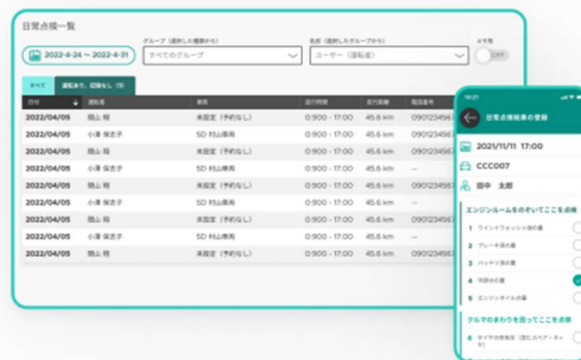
日常点検一覧

2022-4-24 ~ 2022-4-31

グループ（選択した種類から）
すべてのグループ

名前（選択したグループから）
ユーザー（運転者）

メモ有
OFF

すべて
運転あり、記録なし（9）

| 日付 | 運転者 | 車両 | 走行時間 | 走行距離 | 電話番号 |
|---|---|---|---|---|---|
| 2022/04/05 | 岡山 翔 | 未設定（予約なし） | 0:900 - 17:00 | 45.6 km | 09012345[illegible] |
| 2022/04/05 | 小澤 保志子 | SD 村山康夫 | 0:900 - 17:00 | 45.6 km | 09012345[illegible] |
| 2022/04/05 | 岡山 翔 | 未設定（予約なし） | 0:900 - 17:00 | 45.6 km | 09012345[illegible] |
| 2022/04/05 | 岡山 翔 | SD 村山康夫 | 0:900 - 17:00 | 45.6 km | -- |
| 2022/04/05 | 岡山 翔 | 未設定（予約なし） | 0:900 - 17:00 | 45.6 km | 09012345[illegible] |
| 2022/04/05 | 小澤 保志子 | SD 村山康夫 | 0:900 - 17:00 | 45.6 km | -- |
| 2022/04/05 | 小澤 保志子 | SD 村山康夫 | 0:900 - 17:00 | 45.6 km | 09012345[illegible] |
| 2022/04/05 | 岡山 翔 | 未設定（予約なし） | 0:900 - 17:00 | 45.6 km | 09012345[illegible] |
| 2022/04/05 | 岡山 翔 | 未設定（予約なし） | 0:900 - 17:00 | 45.6 km | 09012345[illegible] |

10:21
日常点検結果の登録
2021/11/11 17:00
CCC007
田中 太郎
エンジンルームをのぞいてここを点検
1 ウインドウォッシャ液の量
2 ブレーキ液の量
3 バッテリ液の量
4 冷却水の量
5 エンジンオイルの量
クルマのまわりを回ってここを点検
6 タイヤの空気圧（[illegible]）